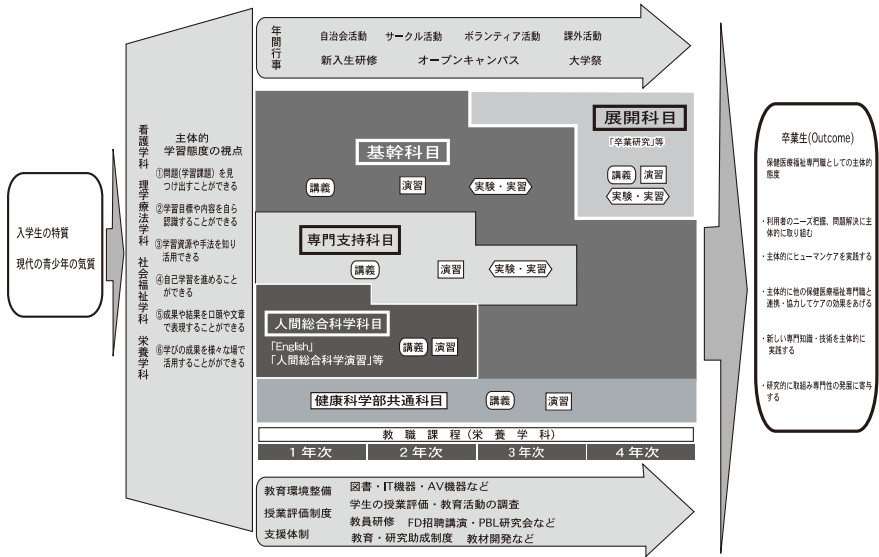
年間行事

自治会活動　サークル活動　ボランティア活動　課外活動

新入生研修　オープンキャンパス　大学祭

入学生の特質

現代の青少年の気質

看護学科　理学療法学科　社会福祉学科　栄養学科

主体的学習態度の視点

①問題(学習課題)を見つけ出すことができる

②学習目標や内容を自ら認識することができる

③学習資源や手法を知り活用できる

④自己学習を進めることができる

⑤成果や結果を口頭や文章で表現することができる

⑥学びの成果を様々な場で活用することがができる

基幹科目

講義　演習　実験・実習

展開科目

「卒業研究」等

講義　演習

実験・実習

専門支持科目

講義　演習　実験・実習

人間総合科学科目

「English」

「人間総合科学演習」等

講義　演習

健康科学部共通科目

講義　演習

教職課程(栄養学科)

1年次　2年次　3年次　4年次

教育環境整備　図書・IT機器・AV機器など

授業評価制度　学生の授業評価・教育活動の調査

教員研修　FD招聘講演・PBL研究会など

支援体制　教育・研究助成制度　教材開発など

卒業生(Outcome)

保健医療福祉専門職としての主体的態度

・利用者のニーズ把握、問題解決に主体的に取り組む

・主体的にヒューマンケアを実践する

・主体的に他の保健医療福祉専門職と連携・協力してケアの効果をあげる

・新しい専門知識・技術を主体的に実践する

・研究的に取組み専門性の発展に寄与する